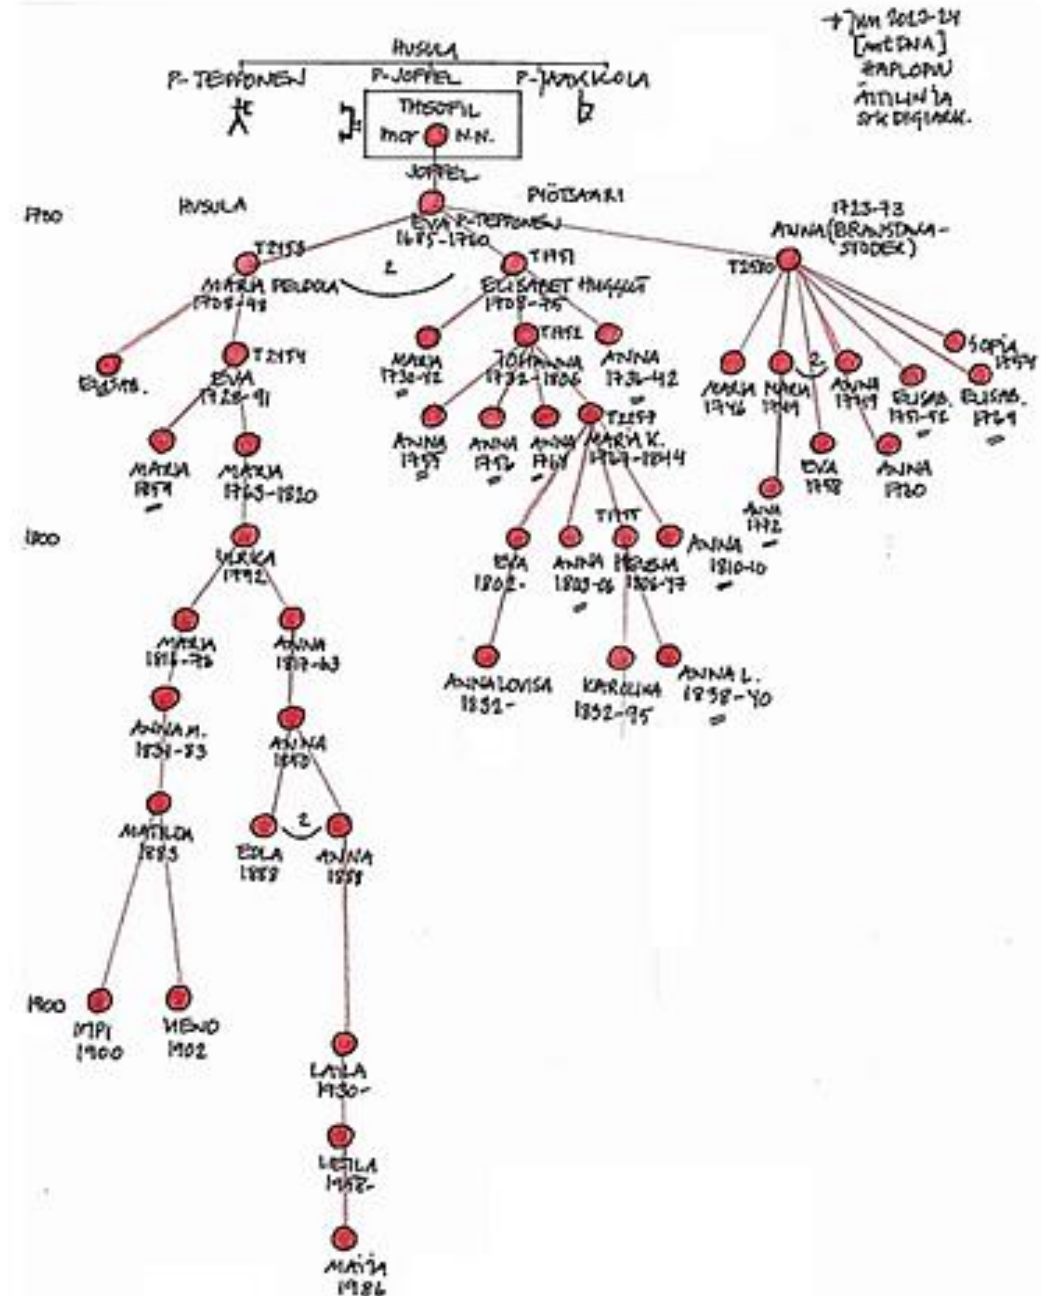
+ JUN 2012-24
[mtDNA]
HAPLOPUU
ÄITILINJA
SYK DIGIARK.

HUSULA
P-TEPPONEN P-JOPPEL P-JAAKKOLA

THEOFIL
mor N.N.

JOPPEL

1700 HUSULA PYÖTSAARI

EVA P-TEPPONEN
1675-1760

1723-73
ANNA (BRANSTADA-
STODEK)

T2153
MARIA PELDOLA
1708-48

2

T1951
ELISABET HUGGUT
1708-75

T2530

ELISAB.

T2154
EVA
1728-91

MARIA
1730-42

T1952
JOHANNA
1732-1806

ANNA
1736-42

MARIA 1746
MARIA 1749
2
ANNA 1749
ELISAB. 1751-56
ELISAB. 1764
SOFIA 1754

MARIA
1759

MARIA
1763-1820

ANNA
1759

ANNA
1762

ANNA
1764

T2257
MARIA K.
1767-1814

EVA
1758

ANNA
1760

ANNA
1772

1800

ULRIKA
1792

EVA
1802-

ANNA
1803-06

T1977
HEDVIG
1806-77

ANNA
1810-10

MARIA
1816-76

ANNA
1817-63

ANNA LOVISA
1831-

KAROLINA
1832-95

ANNA L.
1838-40

ANNA M.
1851-83

ANNA
1848

MATILDA
1883

EDLA
1888

2

ANNA
1888

1900

IMPI
1900

VIENO
1902

LAILA
1930-

LEILA
1958-

MAIJA
1986